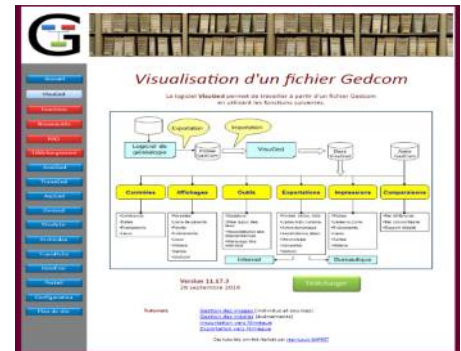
Visualisation d'un fichier Gedcom

Le logiciel VisuGed permet de travailler à partir d'un fichier Gedcom en utilisant les fonctions suivantes.

Exportation

Importation

Logiciel de généalogie

Fichier Gedcom

VisuGed

Contrôles

Affichages

Outils

Exportations

Impressions

Comparaisons

Internet

Thématique

Version 11.17.3
26 septembre 2016

Télécharger

Tutoriels

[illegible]
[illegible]
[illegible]
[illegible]

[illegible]